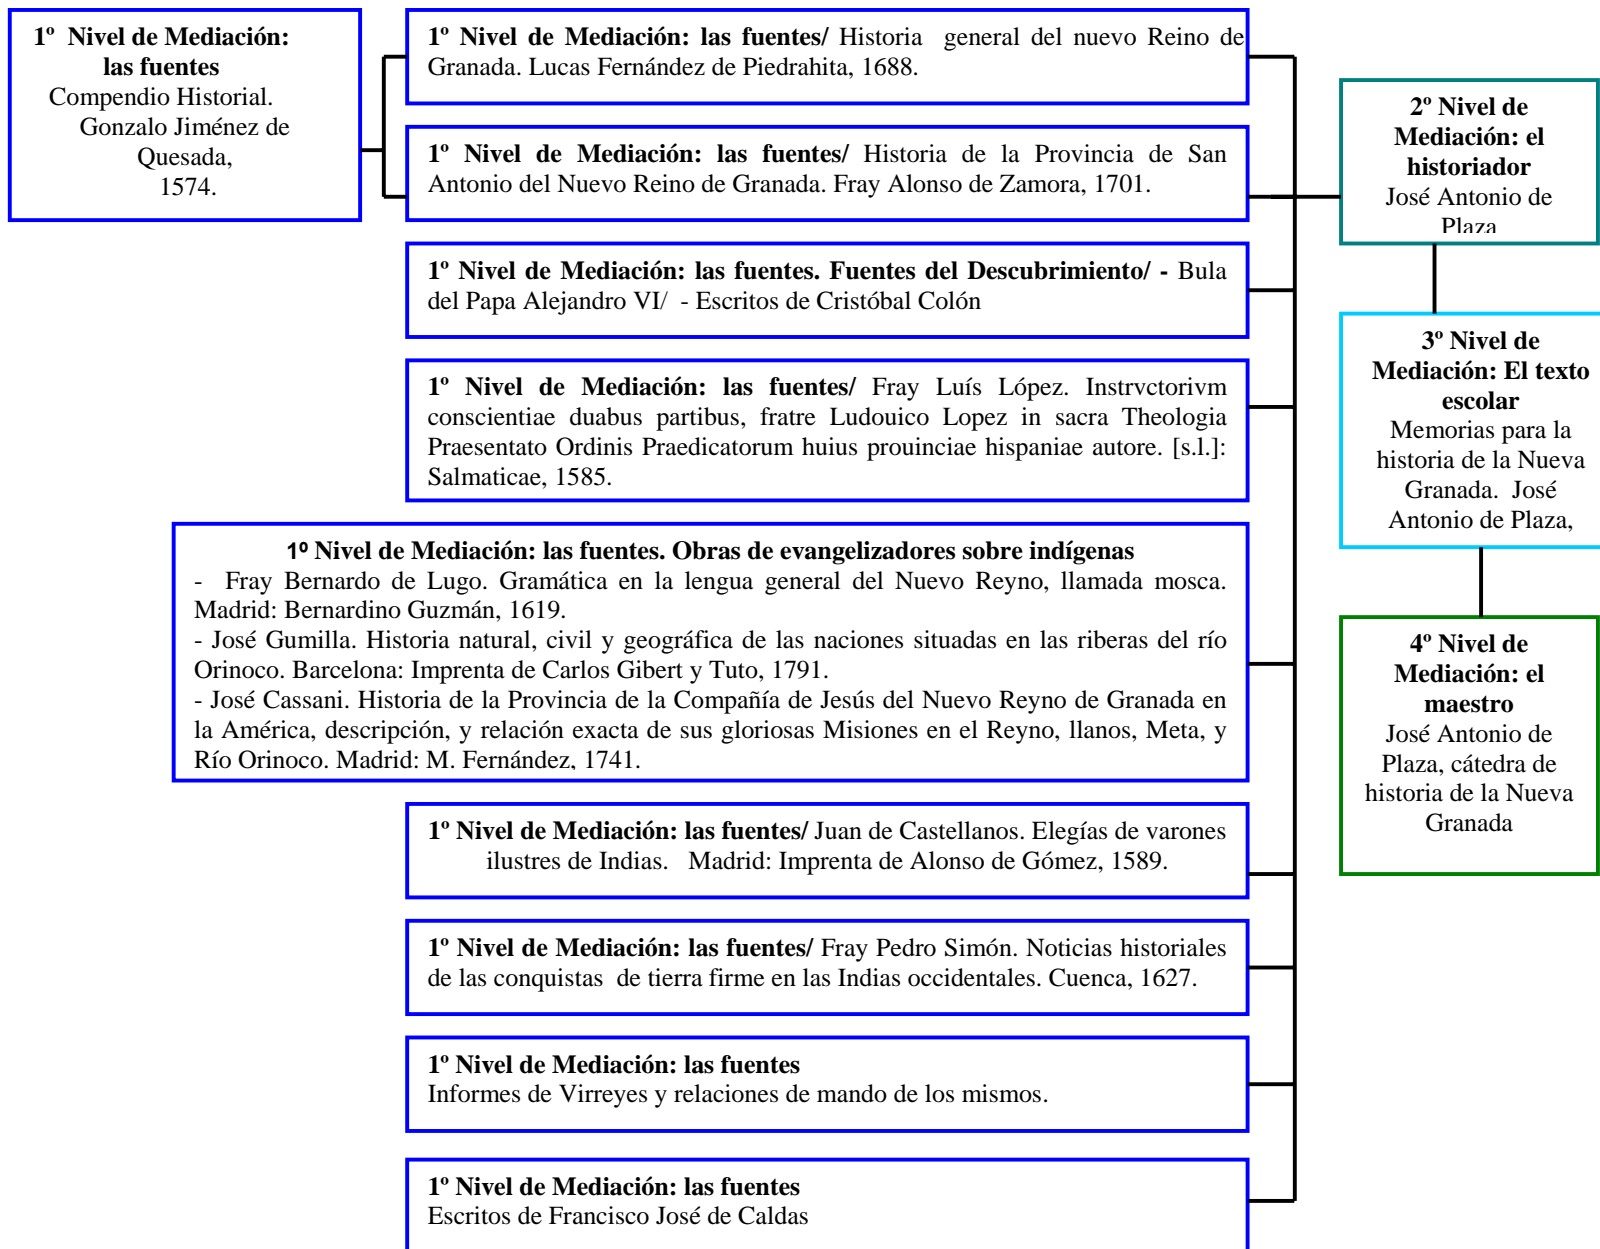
1º Nivel de Mediación: las fuentes
Compendio Historial. Gonzalo Jiménez de Quesada, 1574.

1º Nivel de Mediación: las fuentes/ Historia general del nuevo Reino de Granada. Lucas Fernández de Piedrahita, 1688.

1º Nivel de Mediación: las fuentes/ Historia de la Provincia de San Antonio del Nuevo Reino de Granada. Fray Alonso de Zamora, 1701.

1º Nivel de Mediación: las fuentes. Fuentes del Descubrimiento/ - Bula del Papa Alejandro VI/ - Escritos de Cristóbal Colón

1º Nivel de Mediación: las fuentes/ Fray Luís López. Instrvctorivm conscientiae duabus partibus, fratre Ludouico Lopez in sacra Theologia Praesentato Ordinis Praedicatorum huius prouinciae hispaniae autore. [s.l.]: Salmaticae, 1585.

1º Nivel de Mediación: las fuentes. Obras de evangelizadores sobre indígenas
- Fray Bernardo de Lugo. Gramática en la lengua general del Nuevo Reyno, llamada mosca. Madrid: Bernardino Guzmán, 1619.
- José Gumilla. Historia natural, civil y geográfica de las naciones situadas en las riberas del río Orinoco. Barcelona: Imprenta de Carlos Gibert y Tuto, 1791.
- José Cassani. Historia de la Provincia de la Compañía de Jesús del Nuevo Reyno de Granada en la América, descripción, y relación exacta de sus gloriosas Misiones en el Reyno, llanos, Meta, y Río Orinoco. Madrid: M. Fernández, 1741.

1º Nivel de Mediación: las fuentes/ Juan de Castellanos. Elegías de varones ilustres de Indias. Madrid: Imprenta de Alonso de Gómez, 1589.

1º Nivel de Mediación: las fuentes/ Fray Pedro Simón. Noticias historiales de las conquistas de tierra firme en las Indias occidentales. Cuenca, 1627.

1º Nivel de Mediación: las fuentes
Informes de Virreyes y relaciones de mando de los mismos.

1º Nivel de Mediación: las fuentes
Escritos de Francisco José de Caldas

2º Nivel de Mediación: el historiador
José Antonio de Plaza

3º Nivel de Mediación: El texto escolar
Memorias para la historia de la Nueva Granada. José Antonio de Plaza,

4º Nivel de Mediación: el maestro
José Antonio de Plaza, cátedra de historia de la Nueva Granada